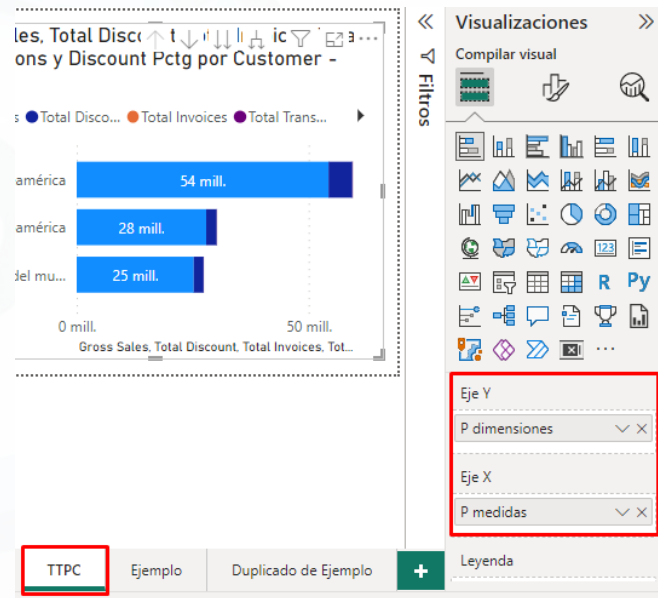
les, Total Disco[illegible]
ons y Discount Pctg por Customer -

s ● Total Disco... ● Total Invoices ● Total Trans...

américa 54 mill.
américa 28 mill.
del mu... 25 mill.

0 mill. 50 mill.
Gross Sales, Total Discount, Total Invoices, Tot...

Filtros

Visualizaciones
Compilar visual

R Py

Eje Y
P dimensiones
Eje X
P medidas
Leyenda

TTPC Ejemplo Duplicado de Ejemplo +